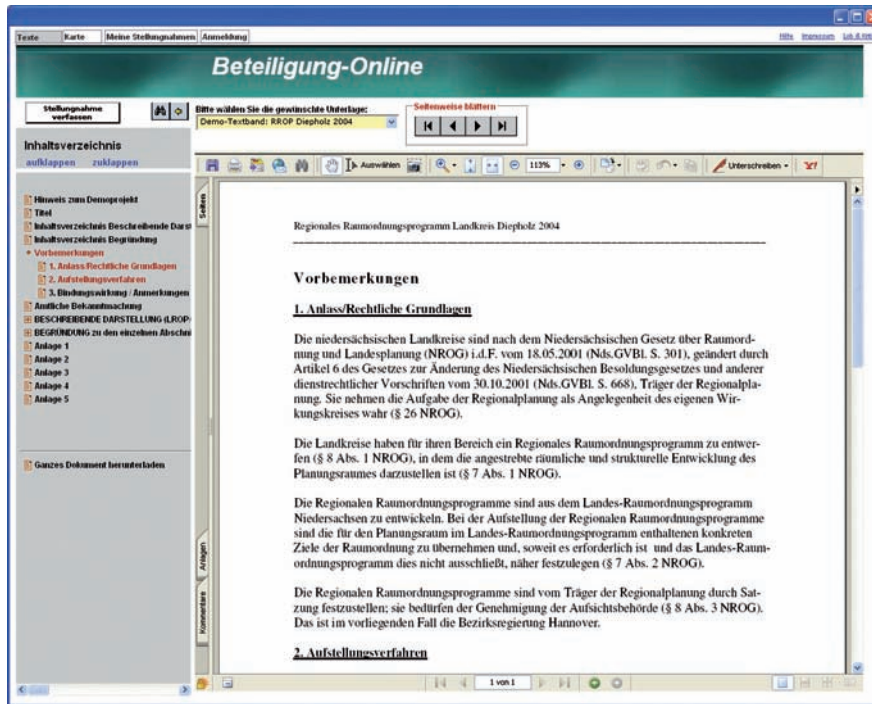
Texte | Karte | Meine Stellungnahmen | Anmeldung

Hilfe Impressum Lok & Hel

Beteiligung-Online

Stellungnahme verfassen

Bitte wählen Sie die gewünschte Unterlage:

Demo-Textband: RROP Diepholz 2004

Seitenweise blättern

Inhaltsverzeichnis

aufklappen zuklappen

Hinweis zum Demoprojekt
Titel
Inhaltsverzeichnis Beschreibende Darst
Inhaltsverzeichnis Begründung
Vorbemerkungen
1. Anlass/Rechtliche Grundlagen
2. Aufstellungsverfahren
3. Bindungswirkung / Anmerkungen
Amtliche Bekanntmachung
BESCHREIBENDE DARSTELLUNG (LROP
BEGRÜNDUNG zu den einzelnen Abschni
Anlage 1
Anlage 2
Anlage 3
Anlage 4
Anlage 5

Ganzes Dokument herunterladen

Auswählen 113% Unterschreiben

Seiten Anlagen Kommentare

Regionales Raumordnungsprogramm Landkreis Diepholz 2004

Vorbemerkungen

1. Anlass/Rechtliche Grundlagen

Die niedersächsischen Landkreise sind nach dem Niedersächsischen Gesetz über Raumordnung und Landesplanung (NROG) i.d.F. vom 18.05.2001 (Nds.GVBl. S. 301), geändert durch Artikel 6 des Gesetzes zur Änderung des Niedersächsischen Besoldungsgesetzes und anderer dienstrechtlicher Vorschriften vom 30.10.2001 (Nds.GVBl. S. 668), Träger der Regionalplanung. Sie nehmen die Aufgabe der Regionalplanung als Angelegenheit des eigenen Wirkungskreises wahr (§ 26 NROG).

Die Landkreise haben für ihren Bereich ein Regionales Raumordnungsprogramm zu entwerfen (§ 8 Abs. 1 NROG), in dem die angestrebte räumliche und strukturelle Entwicklung des Planungsraumes darzustellen ist (§ 7 Abs. 1 NROG).

Die Regionalen Raumordnungsprogramme sind aus dem Landes-Raumordnungsprogramm Niedersachsen zu entwickeln. Bei der Aufstellung der Regionalen Raumordnungsprogramme sind die für den Planungsraum im Landes-Raumordnungsprogramm enthaltenen konkreten Ziele der Raumordnung zu übernehmen und, soweit es erforderlich ist und das Landes-Raumordnungsprogramm dies nicht ausschließt, näher festzulegen (§ 7 Abs. 2 NROG).

Die Regionalen Raumordnungsprogramme sind vom Träger der Regionalplanung durch Satzung festzustellen; sie bedürfen der Genehmigung der Aufsichtsbehörde (§ 8 Abs. 3 NROG). Das ist im vorliegenden Fall die Bezirksregierung Hannover.

2. Aufstellungsverfahren

1 von 1